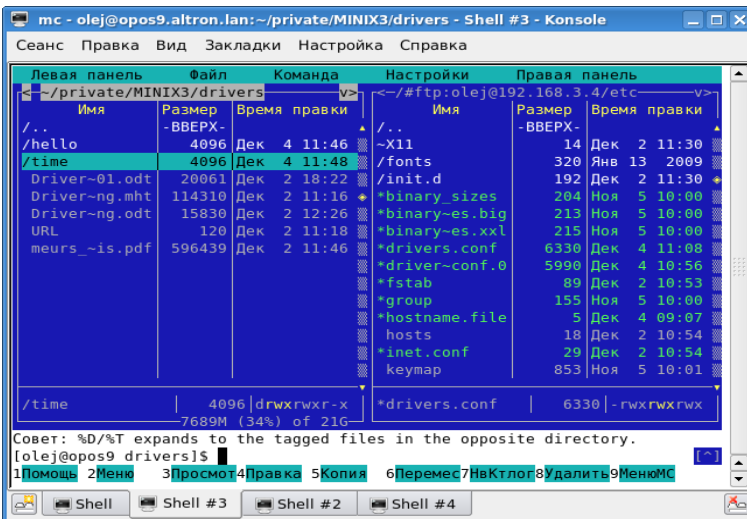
mc - olej@opos9.altron.lan:~/private/MINIX3/drivers - Shell #3 - Konsole

Сеанс Правка Вид Закладки Настройка Справка

Левая панель Файл Команда Настройки Правая панель

<- ~/private/MINIX3/drivers v> <-~/#ftp:olej@192.168.3.4/etc v>

| Имя | Размер | Время правки |
|---|---|---|
| /.. | -ВВЕРХ- | |
| /hello | 4096 | Дек 4 11:46 |
| /time | 4096 | Дек 4 11:48 |
| Driver~01.odt | 20061 | Дек 2 18:22 |
| Driver~ng.mht | 114310 | Дек 2 11:16 |
| Driver~ng.odt | 15830 | Дек 2 12:26 |
| URL | 120 | Дек 2 11:18 |
| meurs_~is.pdf | 596439 | Дек 2 11:46 |

| Имя | Размер | Время правки |
|---|---|---|
| /.. | -ВВЕРХ- | |
| ~X11 | 14 | Дек 2 11:30 |
| /fonts | 320 | Янв 13 2009 |
| /init.d | 192 | Дек 2 11:30 |
| *binary_sizes | 204 | Ноя 5 10:00 |
| *binary~es.big | 213 | Ноя 5 10:00 |
| *binary~es.xxl | 215 | Ноя 5 10:00 |
| *drivers.conf | 6330 | Дек 4 11:08 |
| *driver~conf.0 | 5990 | Дек 4 10:56 |
| *fstab | 89 | Дек 2 10:53 |
| *group | 155 | Ноя 5 10:00 |
| *hostname.file | 5 | Дек 4 09:07 |
| hosts | 18 | Дек 2 10:54 |
| *inet.conf | 29 | Дек 2 10:54 |
| keymap | 853 | Ноя 5 10:01 |

/time 4096 drwxrwxr-x *drivers.conf 6330 -rwxrwxrwx

7689M (34%) of 21G

Совет: %D/%T expands to the tagged files in the opposite directory.

[olej@opos9 drivers]$ [^]

1Помощь 2Меню 3Просмот 4Правка 5Копия 6Перемес 7НвКтлог 8Удалить 9МенюMC

Shell Shell #3 Shell #2 Shell #4